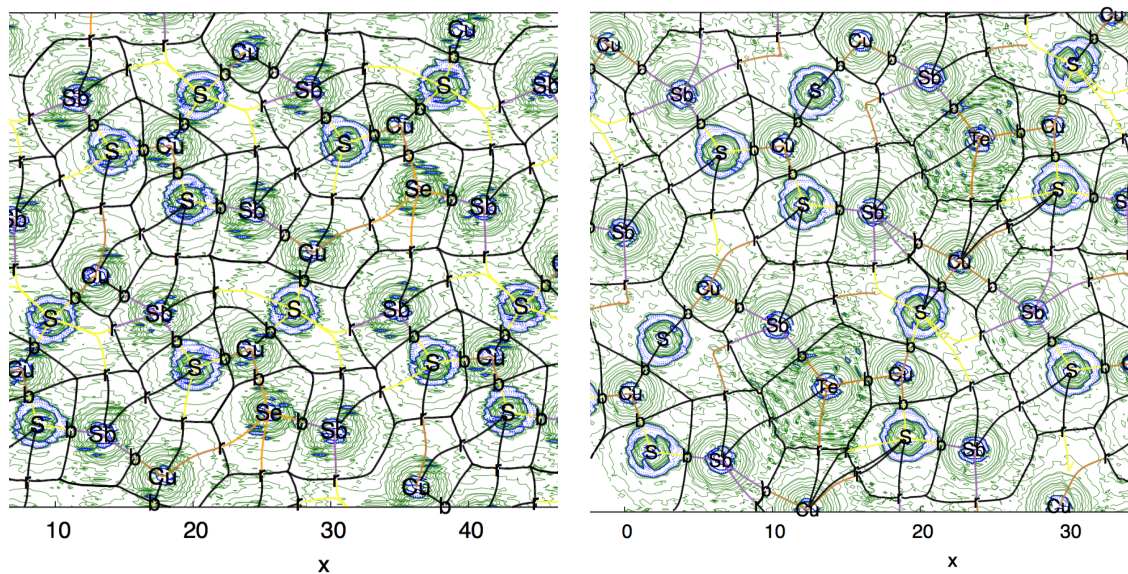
Cu Cu Sb Sb S S Sb S Cu S Cu S Cu S Se Sb Sb S Sb Cu Cu S Sb S Sb S Cu S Cu Cu S Sb S Se Sb Cu Cu S Sb S Sb
10 20 30 40
x

Cu Cu Cu Sb S Sb S Te Cu S Cu S Sb S Sb Cu Cu S Sb S Sb S Cu Te Cu S S Sb S Sb Cu Cu
0 10 20 30
x